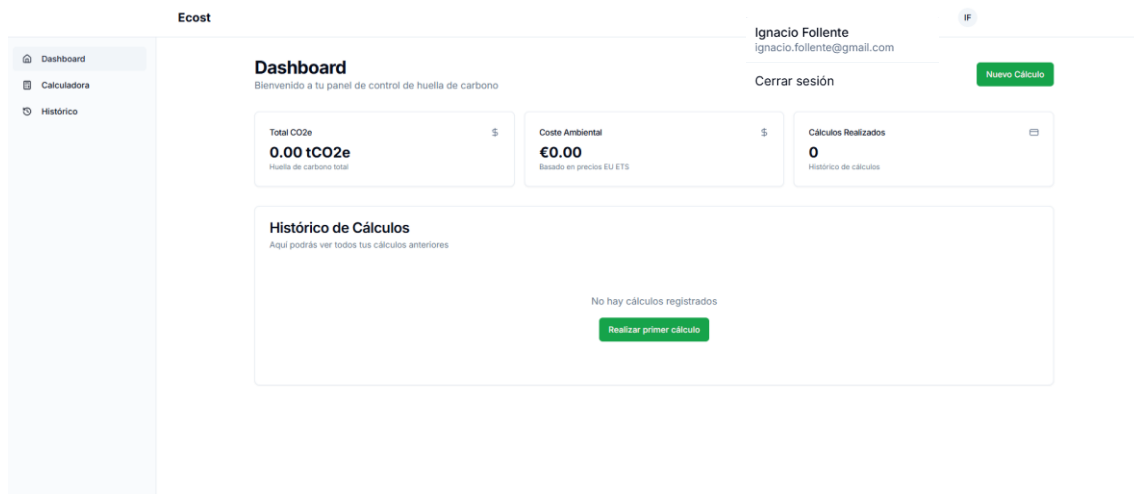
Ecost

IF

Ignacio Follente
ignacio.follente@gmail.com

Cerrar sesión

Dashboard
Calculadora
Histórico

Dashboard
Bienvenido a tu panel de control de huella de carbono

Nuevo Cálculo

Total CO2e
$
0.00 tCO2e
Huella de carbono total

Coste Ambiental
$
€0.00
Basado en precios EU ETS

Cálculos Realizados
0
Histórico de cálculos

Histórico de Cálculos
Aquí podrás ver todos tus cálculos anteriores

No hay cálculos registrados

Realizar primer cálculo